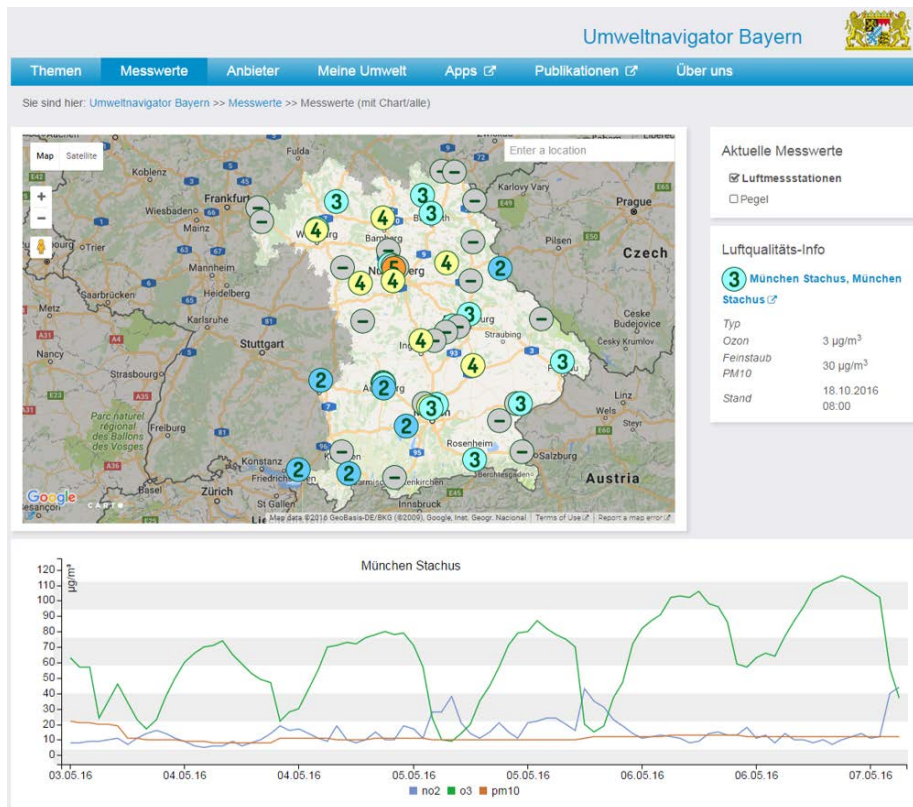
Umweltnavigator Bayern

Themen Messwerte Anbieter Meine Umwelt Apps Publikationen Über uns

Sie sind hier: Umweltnavigator Bayern >> Messwerte >> Messwerte (mit Chart/alle)

Map Satellite

Enter a location

Koblenz Fulda Frankfurt Wiesbaden Mainz Würzburg Bamberg Karlovy Vary Prague Pilsen Czech Mannheim Heidelberg Saarbrücken Nürnberg Metz Karlsruhe Stuttgart Nancy Strasbourg Straubing České Budějovice Český Krumlov Ingolstadt Augsburg Parc naturel régional des Ballons des Vosges Freiburg Konstanz Friedrichshafen Zürich Rosenheim Salzburg Austria

3 3 3 4 4 4 4 4 4 4 3 2 3 3 2 2 3 3 3 2 2 2 3 5

Google

Map data ©2016 GeoBasis-DE/BKG (©2009), Google, Inst. Geogr. Nacional | Terms of Use | Report a map error

Aktuelle Messwerte

☑ Luftmessstationen

☐ Pegel

Luftqualitäts-Info

3 München Stachus, München Stachus

| Typ | |
|---|---|
| Ozon | 3 µg/m$^3$ |
| Feinstaub PM10 | 30 µg/m$^3$ |
| Stand | 18.10.2016 08:00 |

München Stachus

µg/m³

120 110 100 90 80 70 60 50 40 30 20 10 0

03.05.16 04.05.16 04.05.16 05.05.16 05.05.16 06.05.16 06.05.16 07.05.16

no2 o3 pm10